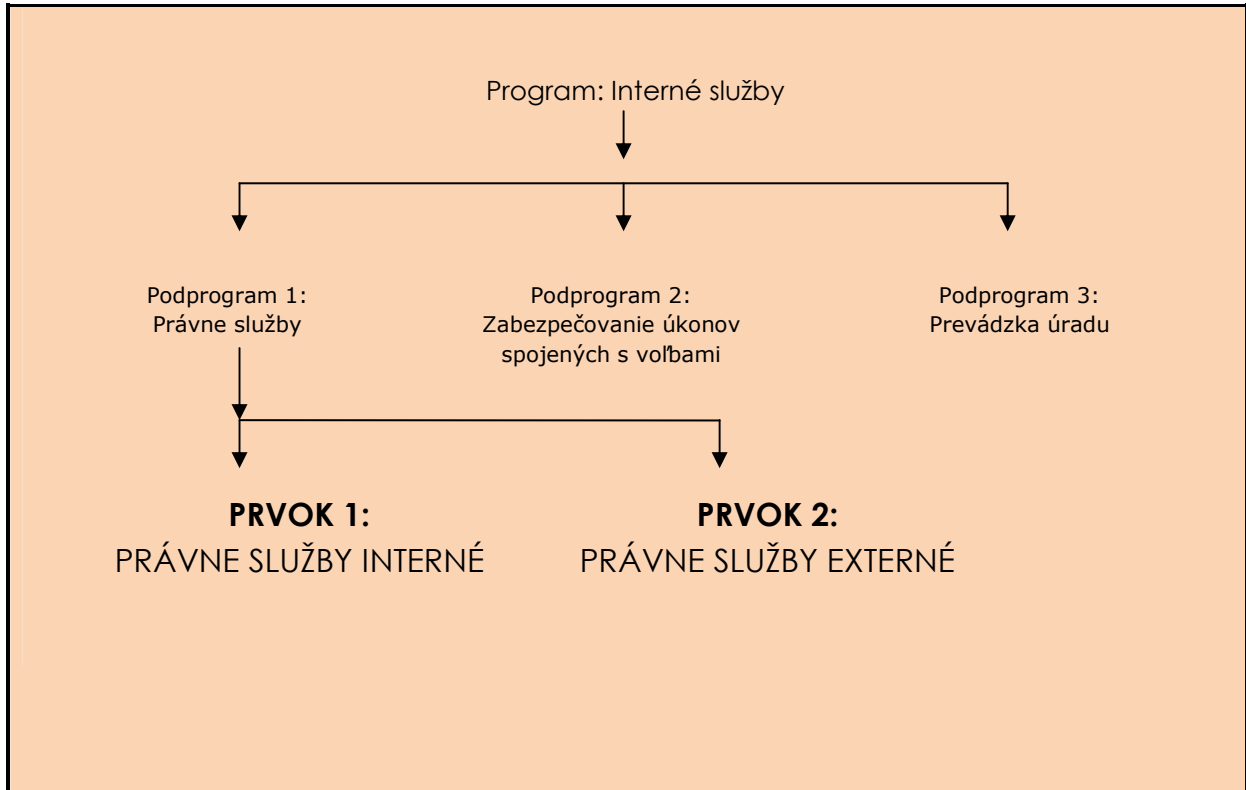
Program: Interné služby

Podprogram 1:
Právne služby

Podprogram 2:
Zabezpečovanie úkonov spojených s voľbami

Podprogram 3:
Prevádzka úradu

**PRVOK 1:**
PRÁVNE SLUŽBY INTERNÉ

**PRVOK 2:**
PRÁVNE SLUŽBY EXTERNÉ